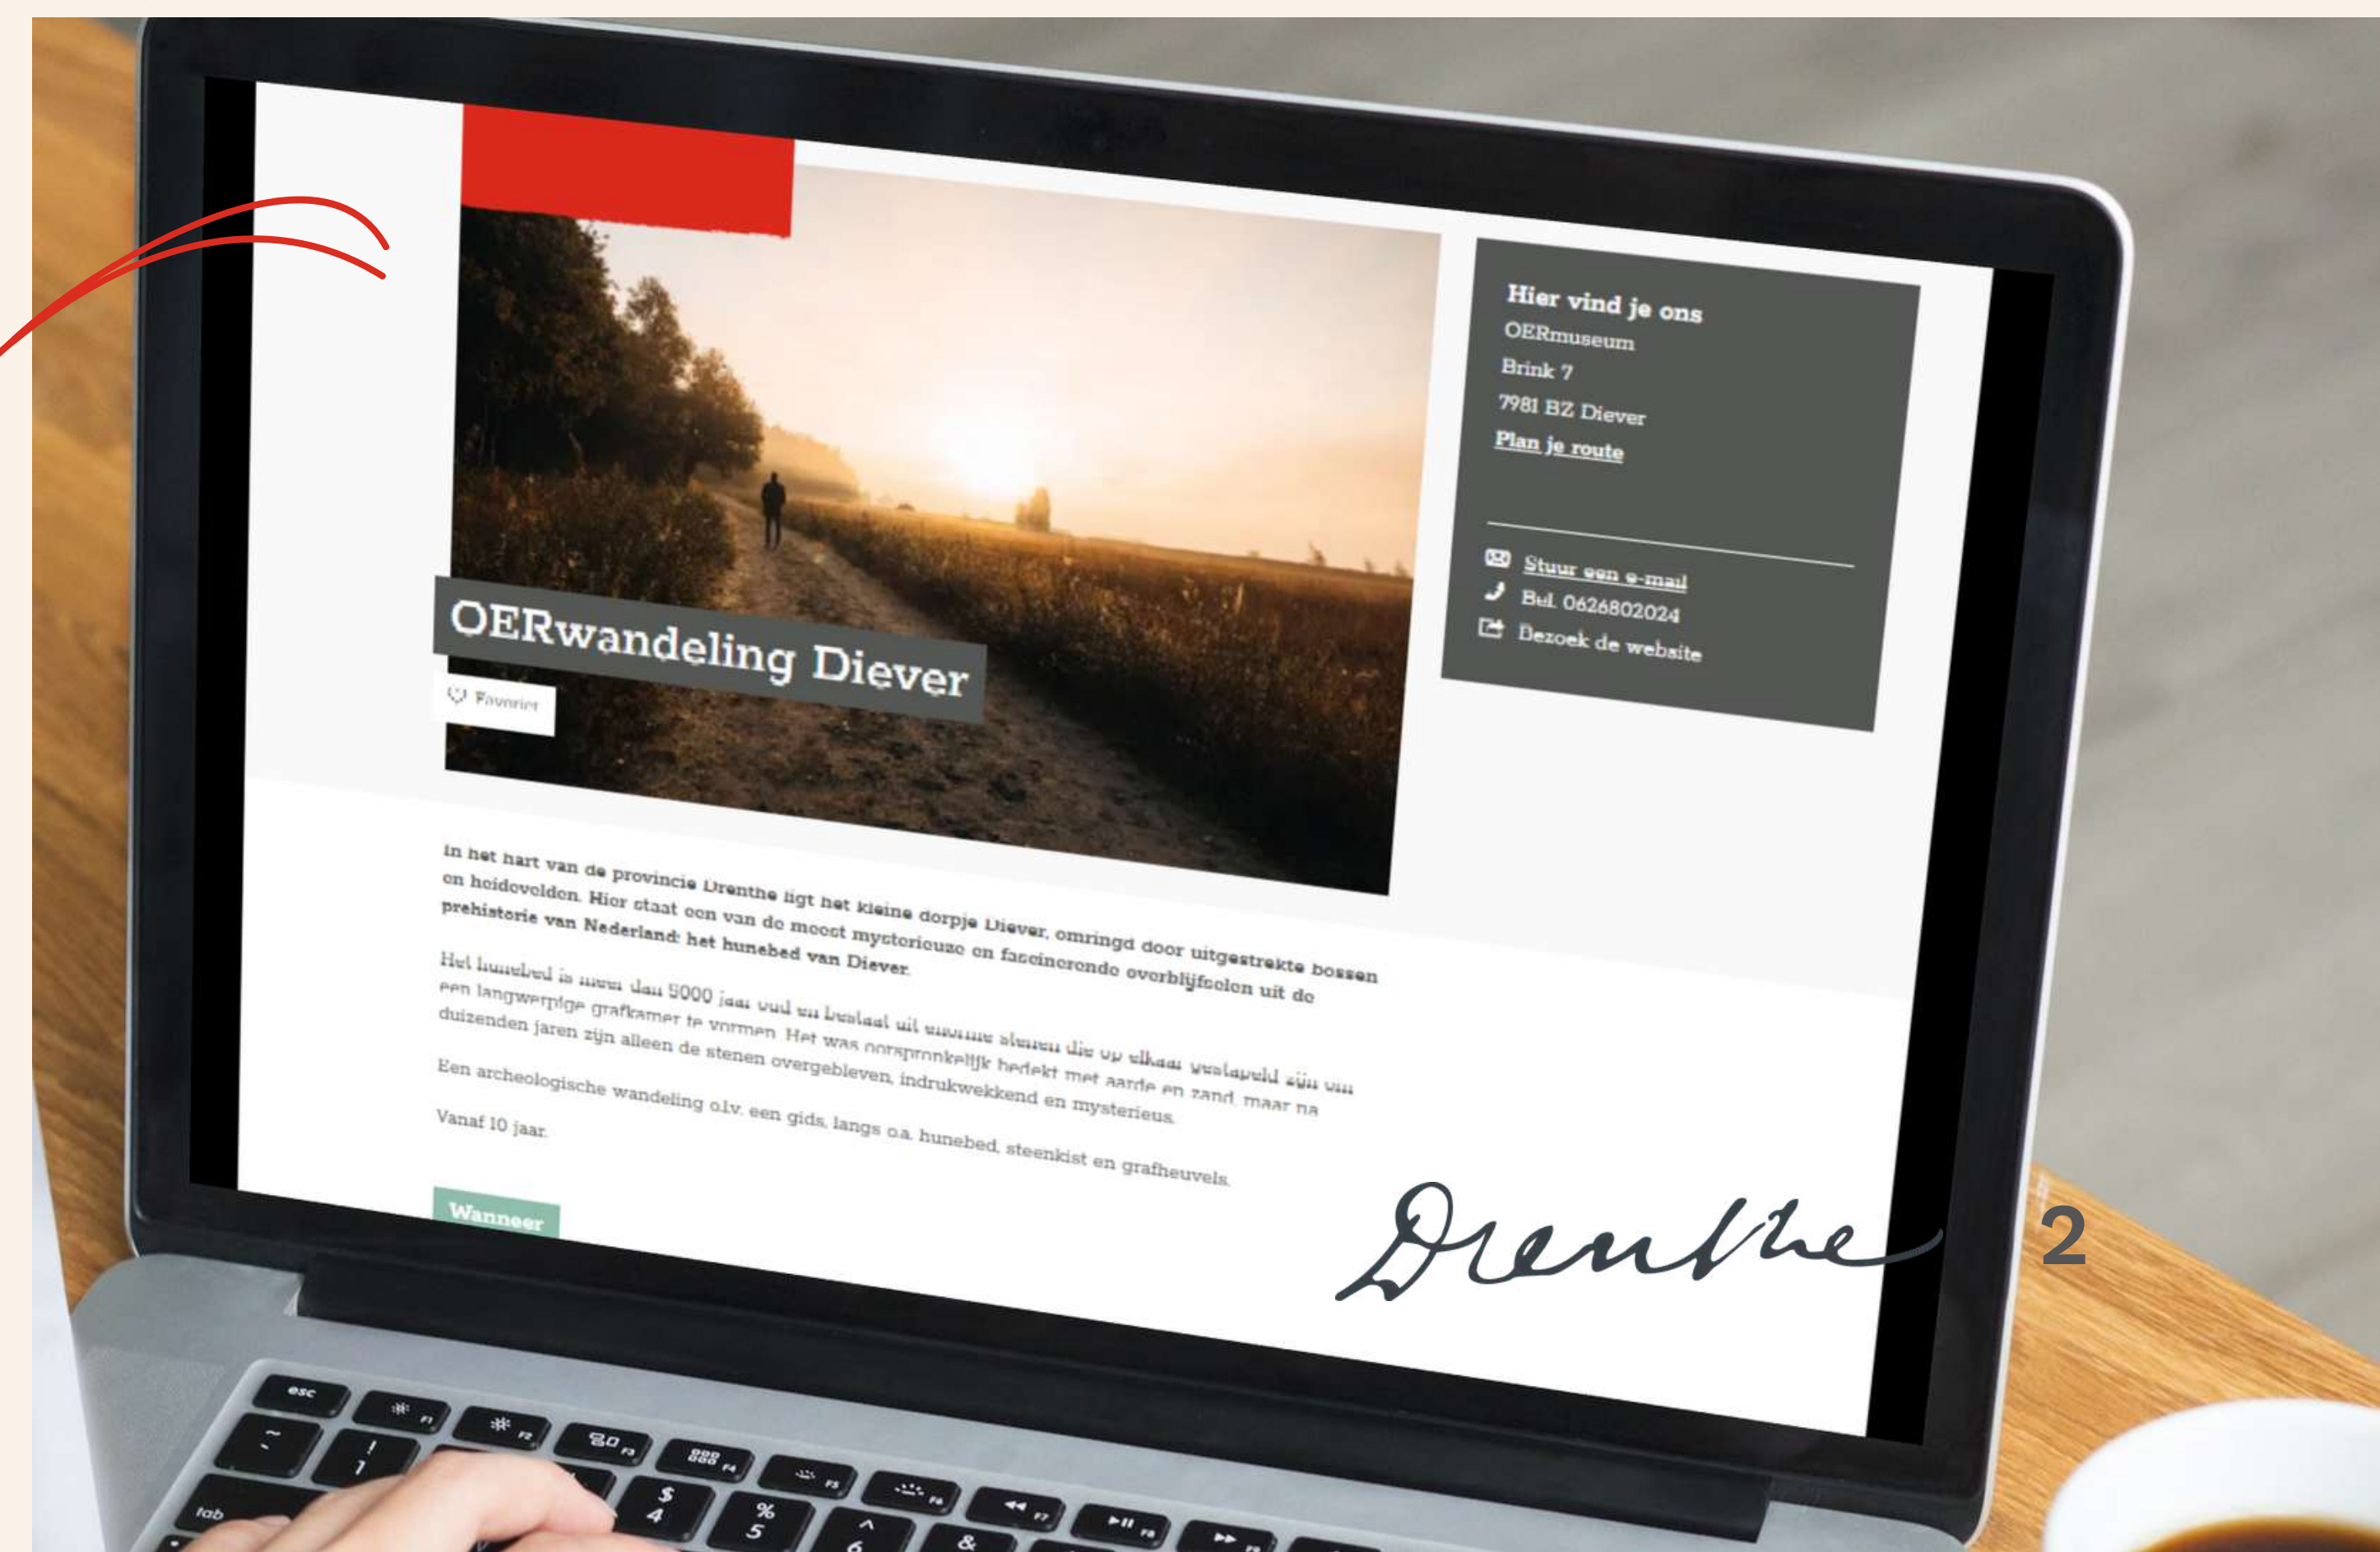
OERwandeling Diever

Favoriet

Hier vind je ons
OERmuseum
Brink 7
7981 BZ Diever
Plan je route

Stuur een e-mail
Bel. 0626802024
Bezoek de website

In het hart van de provincie Drenthe ligt het kleine dorpje Diever, omringd door uitgestrekte bossen en heidevelden. Hier staat een van de meest mysterieuze en fascinerende overblijfselen uit de prehistorie van Nederland: het hunebed van Diever.

Het hunebed is meer dan 5000 jaar oud en bestaat uit enorme stenen die op elkaar gestapeld zijn om een langwerpige grafkamer te vormen. Het was oorspronkelijk bedekt met aarde en zand, maar na duizenden jaren zijn alleen de stenen overgebleven, indrukwekkend en mysterieus.

Een archeologische wandeling o.l.v. een gids, langs o.a. hunebed, steenkist en grafheuvels.

Vanaf 10 jaar.

Wanneer

Drenthe

2

esc
tab